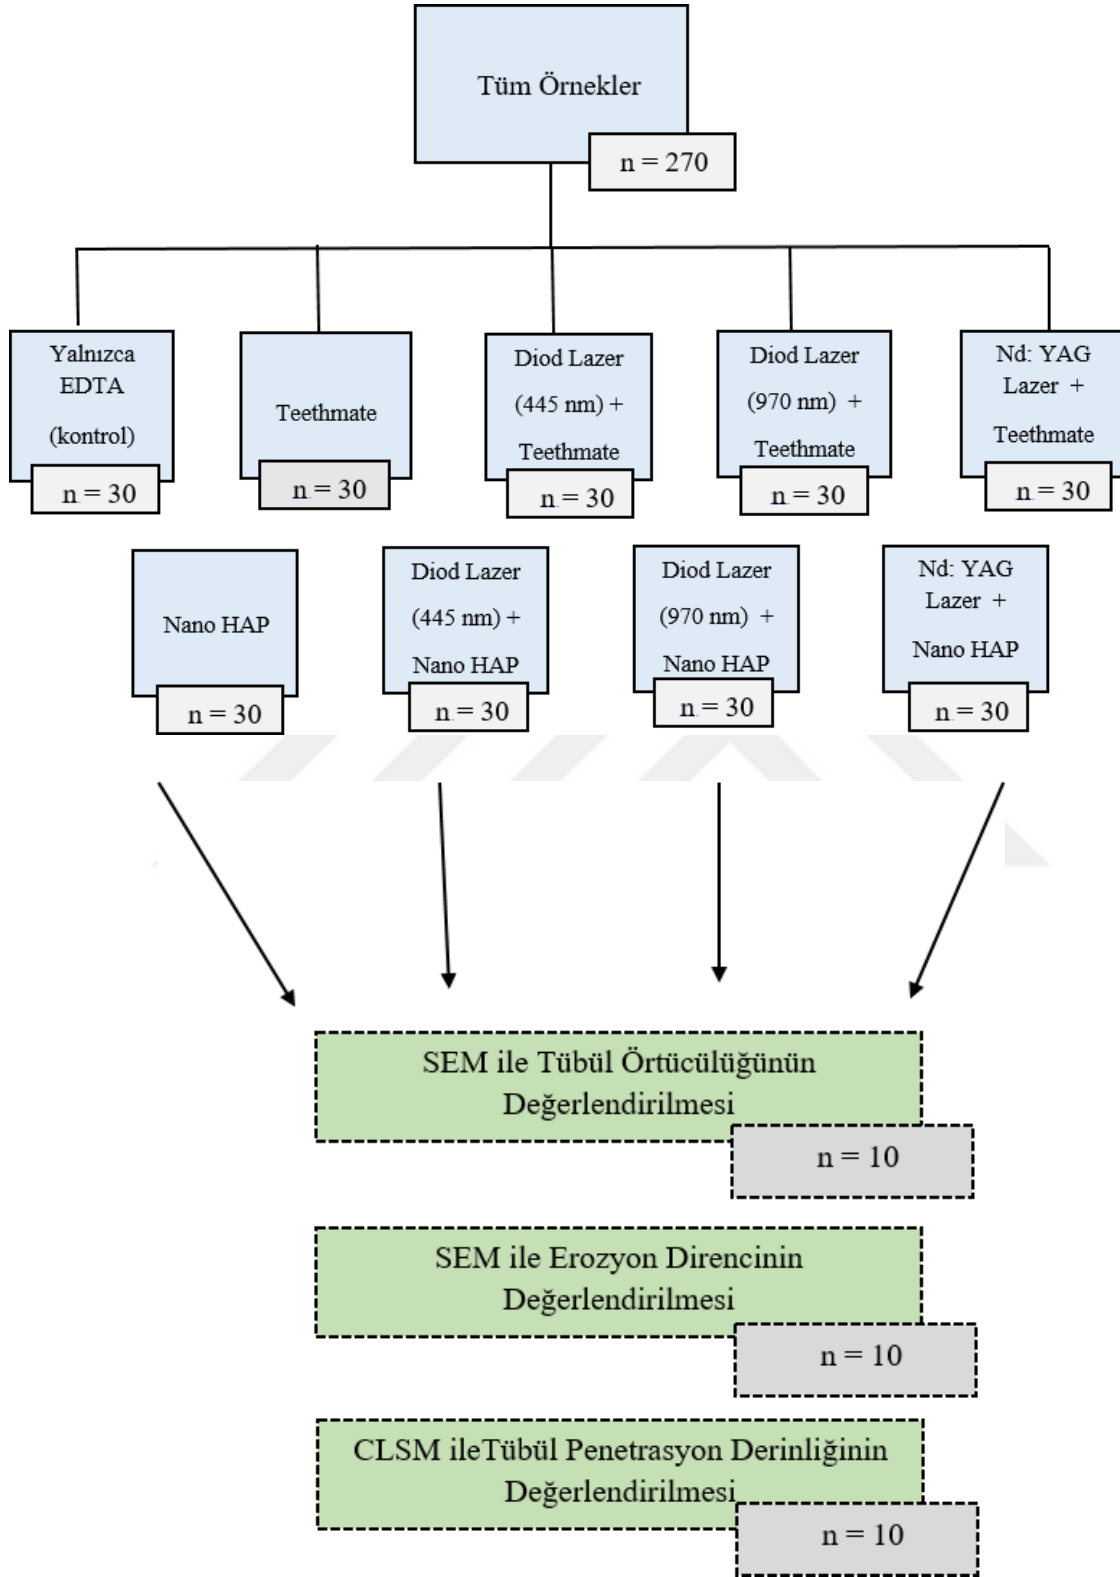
Tüm Örnekler

n = 270

Yalnızca EDTA (kontrol)

n = 30

Teethmate

n = 30

Diod Lazer (445 nm) + Teethmate

n = 30

Diod Lazer (970 nm) + Teethmate

n = 30

Nd: YAG Lazer + Teethmate

n = 30

Nano HAP

n = 30

Diod Lazer (445 nm) + Nano HAP

n = 30

Diod Lazer (970 nm) + Nano HAP

n = 30

Nd: YAG Lazer + Nano HAP

n = 30

SEM ile Tübül Örtücülüğünün Değerlendirilmesi

n = 10

SEM ile Erozyon Direncinin Değerlendirilmesi

n = 10

CLSM ileTübül Penetrasyon Derinliğinin Değerlendirilmesi

n = 10